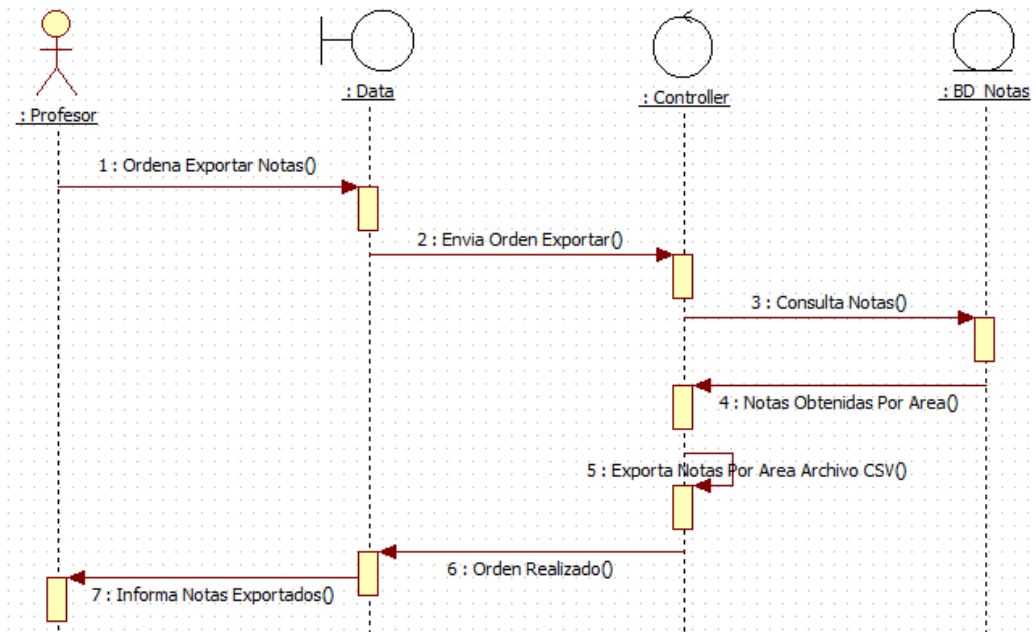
: Profesor

: Data

: Controller

: BD_Notas

1 : Ordena Exportar Notas()

2 : Envia Orden Exportar()

3 : Consulta Notas()

4 : Notas Obtenidas Por Area()

5 : Exporta Notas Por Area Archivo CSV()

6 : Orden Realizado()

7 : Informa Notas Exportados()